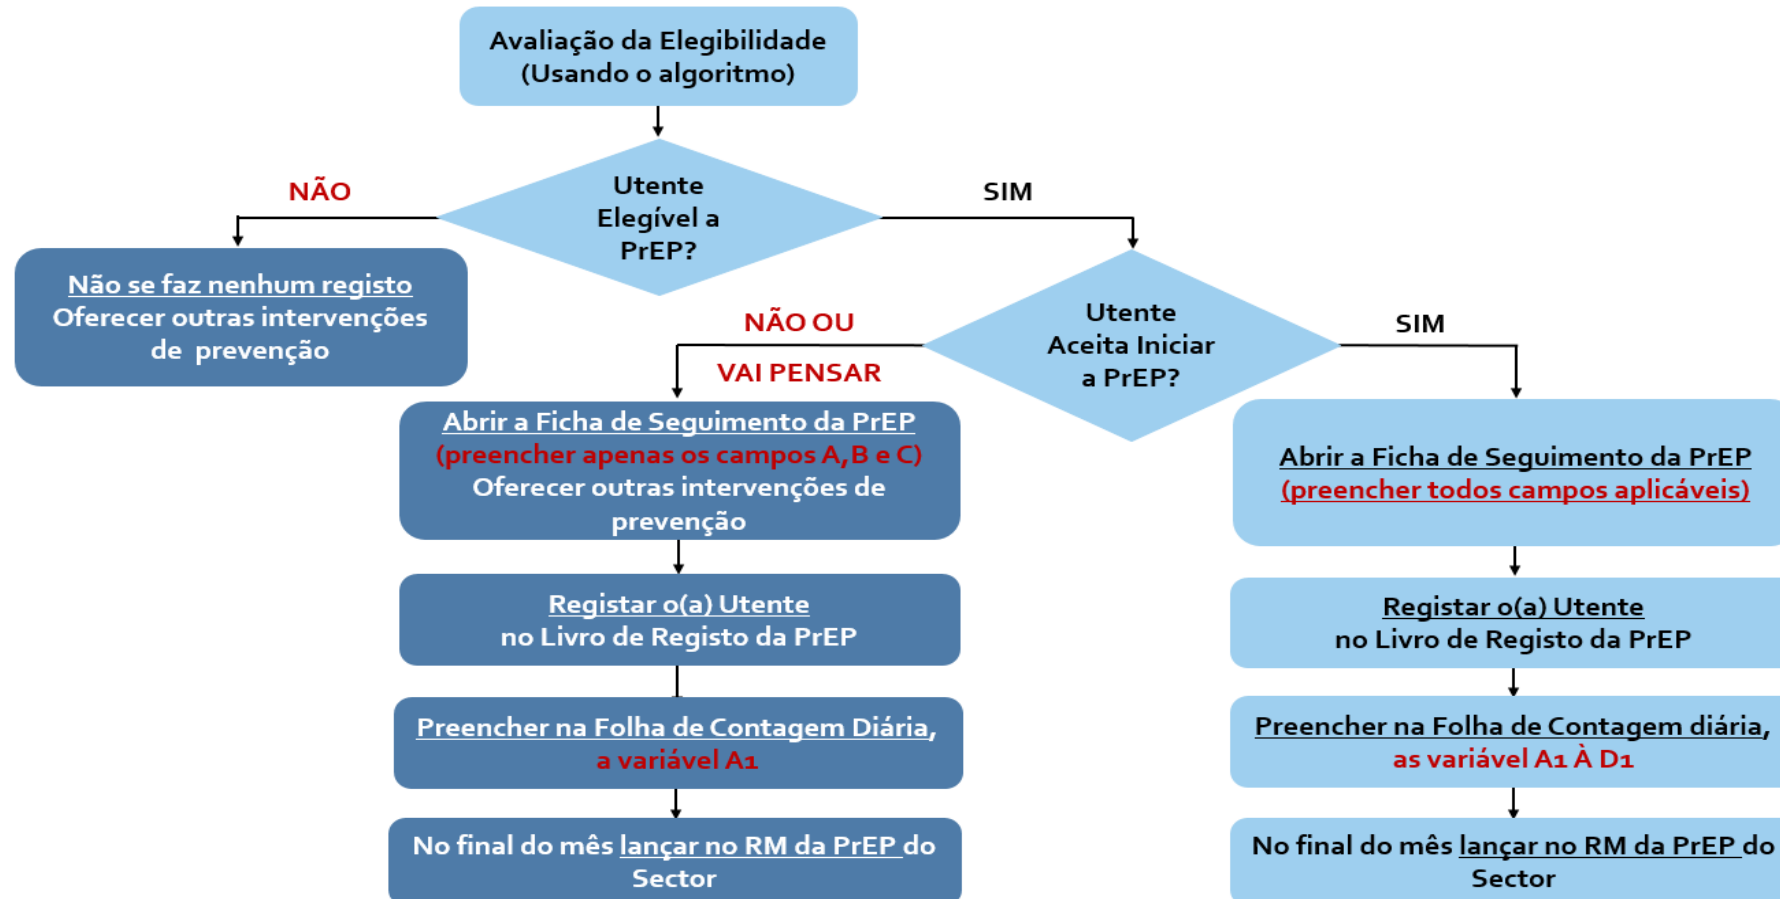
Avaliação da Elegibilidade
(Usando o algoritmo)

Utente Elegível a PrEP?

NÃO

SIM

Não se faz nenhum registo
Oferecer outras intervenções de prevenção

Utente Aceita Iniciar a PrEP?

NÃO OU VAI PENSAR

SIM

Abrir a Ficha de Seguimento da PrEP
(preencher apenas os campos A,B e C)
Oferecer outras intervenções de prevenção

Registar o(a) Utente
no Livro de Registo da PrEP

Preencher na Folha de Contagem Diária,
a variável A1

No final do mês lançar no RM da PrEP do Sector

Abrir a Ficha de Seguimento da PrEP
(preencher todos campos aplicáveis)

Registar o(a) Utente
no Livro de Registo da PrEP

Preencher na Folha de Contagem diária,
as variável A1 À D1

No final do mês lançar no RM da PrEP do Sector